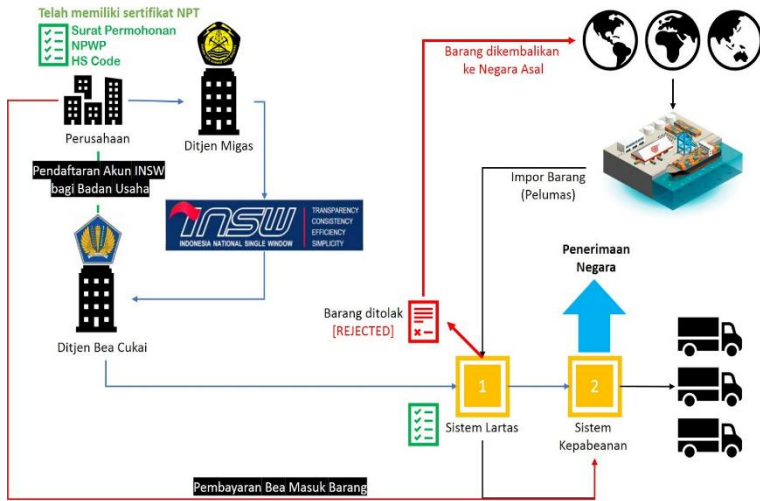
Telah memiliki sertifikat NPT
Surat Permohonan
NPWP
HS Code

Perusahaan

Ditjen Migas

Pendaftaran Akun INSW bagi Badan Usaha

INSW
INDONESIA NATIONAL SINGLE WINDOW
TRANSPARENCY
CONSISTENCY
EFFICIENCY
SIMPLICITY

Ditjen Bea Cukai

Barang dikembalikan ke Negara Asal

Impor Barang (Pelumas)

Penerimaan Negara

Barang ditolak
[REJECTED]

1
Sistem Lartas

2
Sistem Kepabeanan

Pembayaran Bea Masuk Barang